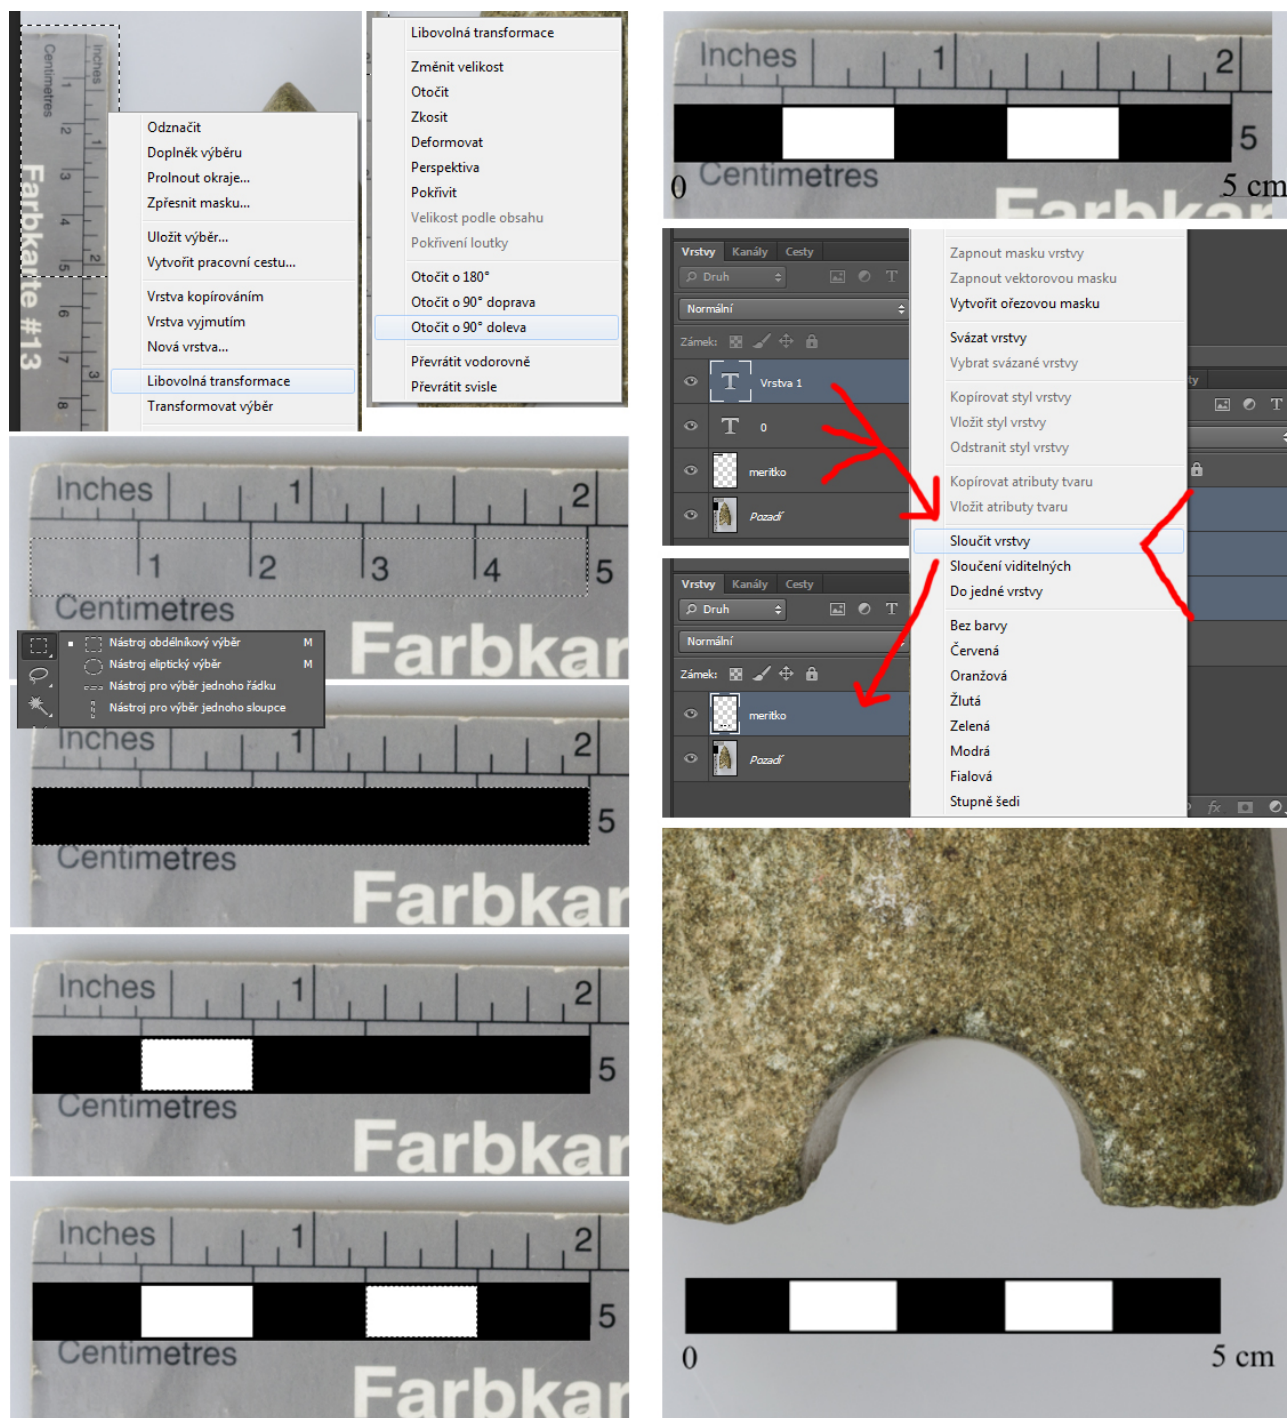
Centimetres Inches 1 2 3 4 5 6 7 8 1 2 3
Farbkarte #13

Odznačit
Doplněk výběru
Prolnout okraje...
Zpřesnit masku...
Uložit výběr...
Vytvořit pracovní cestu...
Vrstva kopírováním
Vrstva vyjmutím
Nová vrstva...
Libovolná transformace
Transformovat výběr

Libovolná transformace
Změnit velikost
Otočit
Zkosit
Deformovat
Perspektiva
Pokřivit
Velikost podle obsahu
Pokřivení loutky
Otočit o 180°
Otočit o 90° doprava
Otočit o 90° doleva
Převrátit vodorovně
Převrátit svisle

Inches 1 2
5
0 Centimetres 5 cm
Farbkar

Inches 1 2
1 2 3 4 5
Centimetres
Farbkar

Nástroj obdélníkový výběr M
Nástroj eliptický výběr M
Nástroj pro výběr jednoho řádku
Nástroj pro výběr jednoho sloupce

Inches 1 2
5
Centimetres
Farbkar

Inches 1 2
5
Centimetres
Farbkar

Inches 1 2
5
Centimetres
Farbkar

Vrstvy Kanály Cesty
Druh
Normální
Zámek:
Vrstva 1
0
meritko
Pozadí

Vrstvy Kanály Cesty
Druh
Normální
Zámek:
meritko
Pozadí

Zapnout masku vrstvy
Zapnout vektorovou masku
Vytvořit ořezovou masku
Svázat vrstvy
Vybrat svázané vrstvy
Kopírovat styl vrstvy
Vložit styl vrstvy
Odstranit styl vrstvy
Kopírovat atributy tvaru
Vložit atributy tvaru
Sloučit vrstvy
Sloučení viditelných
Do jedné vrstvy
Bez barvy
Červená
Oranžová
Žlutá
Zelená
Modrá
Fialová
Stupně šedi

0 5 cm